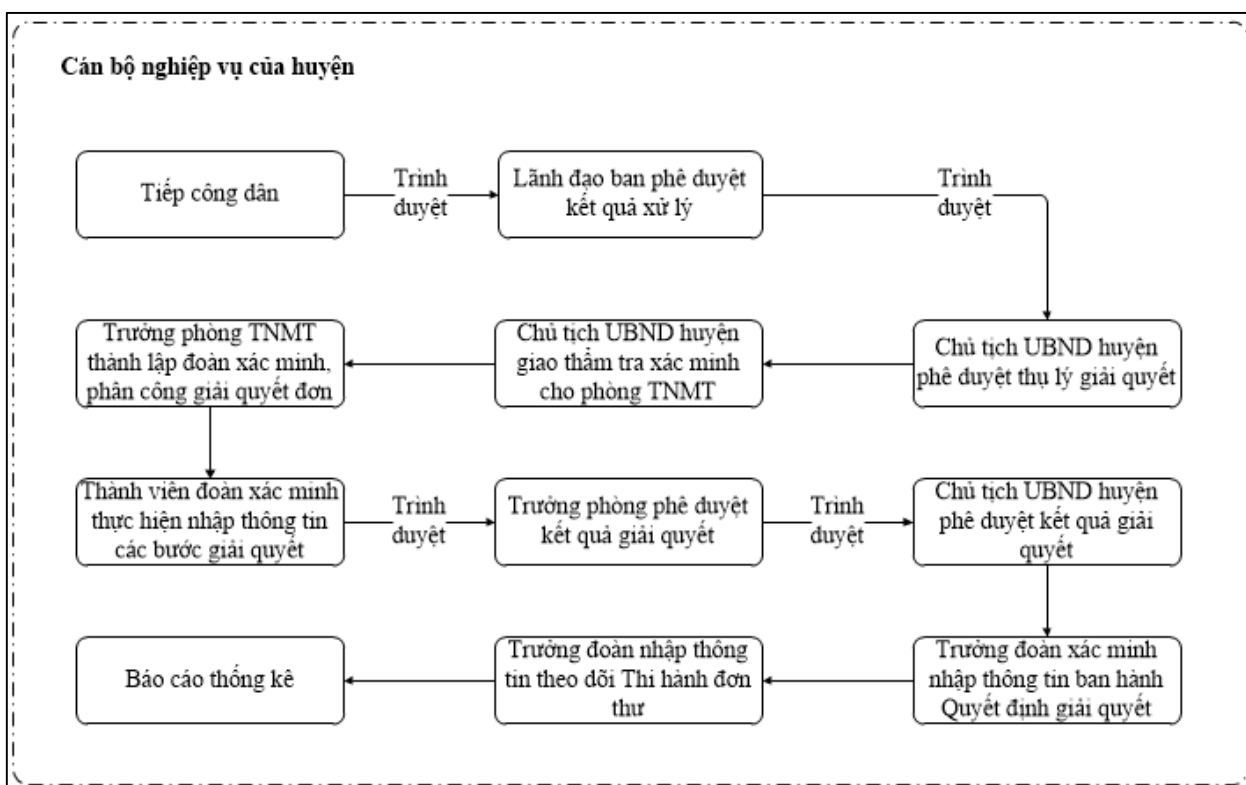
Cán bộ nghiệp vụ của huyện

Tiếp công dân

Trình duyệt

Lãnh đạo ban phê duyệt kết quả xử lý

Trình duyệt

Chủ tịch UBND huyện phê duyệt thụ lý giải quyết

Chủ tịch UBND huyện giao thẩm tra xác minh cho phòng TNMT

Trưởng phòng TNMT thành lập đoàn xác minh, phân công giải quyết đơn

Thành viên đoàn xác minh thực hiện nhập thông tin các bước giải quyết

Trình duyệt

Trưởng phòng phê duyệt kết quả giải quyết

Trình duyệt

Chủ tịch UBND huyện phê duyệt kết quả giải quyết

Trưởng đoàn xác minh nhập thông tin ban hành Quyết định giải quyết

Trưởng đoàn nhập thông tin theo dõi Thi hành đơn thư

Báo cáo thống kê